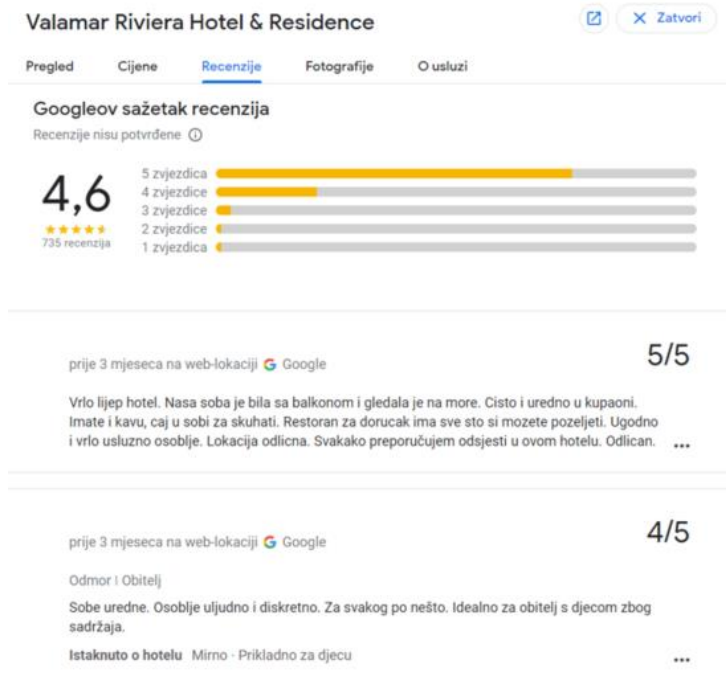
Valamar Riviera Hotel & Residence

Zatvori

Pregled Cijene Recenzije Fotografije O usluzi

Googleov sažetak recenzija

Recenzije nisu potvrđene ⓘ

4,6

735 recenzija

5 zvjezdica
4 zvjezdice
3 zvjezdice
2 zvjezdice
1 zvjezdica

prije 3 mjeseca na web-lokaciji Google

5/5

Vrlo lijep hotel. Nasa soba je bila sa balkonom i gledala je na more. Cisto i uredno u kupaoni. Imate i kavu, caj u sobi za skuhati. Restoran za dorucak ima sve sto si mozete pozeljeti. Ugodno i vrlo usluzno osoblje. Lokacija odlicna. Svakako preporučujem odsjesti u ovom hotelu. Odlican.

...

prije 3 mjeseca na web-lokaciji Google

4/5

Odmor | Obitelj

Sobe uredne. Osoblje uljudno i diskretno. Za svakog po nešto. Idealno za obitelj s djecom zbog sadržaja.

Istaknuto o hotelu Mirno · Prikladno za djecu

...